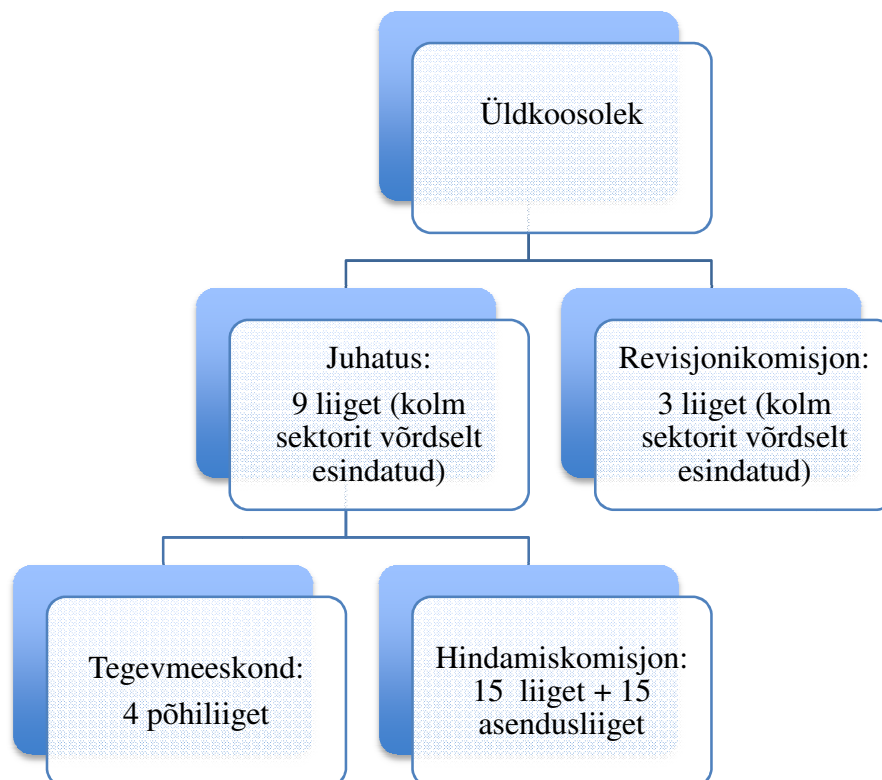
Üldkoosolek

Juhatus:
9 liiget (kolm sektorit võrdselt esindatud)

Revisjonikomisjon:
3 liiget (kolm sektorit võrdselt esindatud)

Tegevmeeskond:
4 põhiliiget

Hindamiskomisjon:
15 liiget + 15 asendusliiget